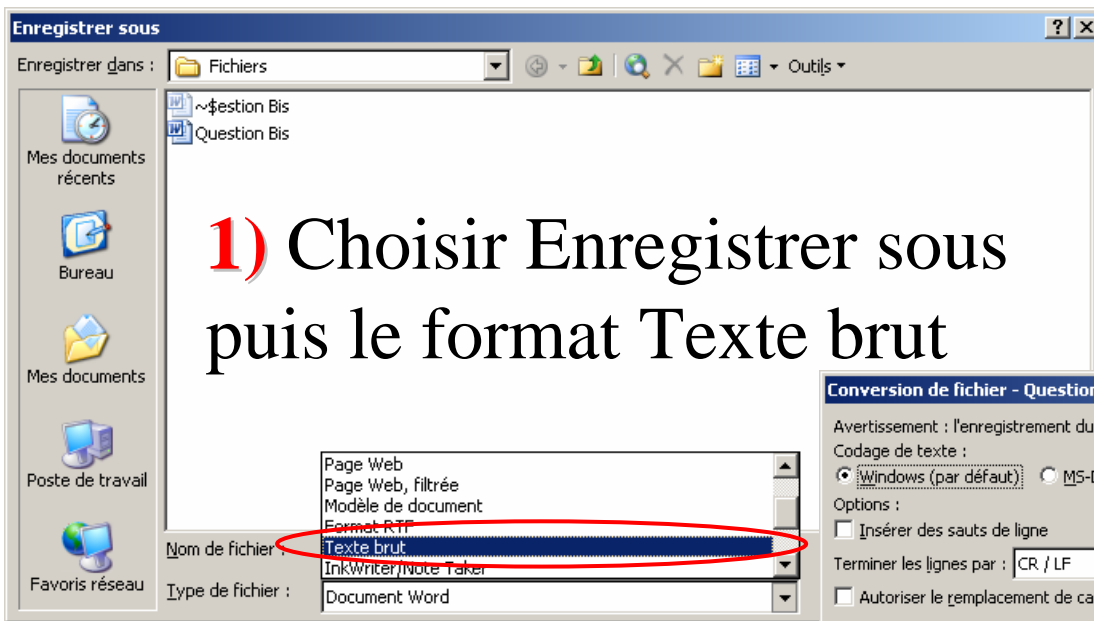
Enregistrer sous

Enregistrer dans : Fichiers

Outils

Mes documents récents

Bureau

Mes documents

Poste de travail

Favoris réseau

~$estion Bis
Question Bis

1) Choisir Enregistrer sous puis le format Texte brut

Page Web
Page Web, filtrée
Modèle de document
Format RTF
Texte brut
InkWriter/Note Taker

Nom de fichier :

Type de fichier : Document Word

Conversion de fichier - Questio

Avertissement : l'enregistrement du
Codage de texte :
Windows (par défaut) MS-
Options :
Insérer des sauts de ligne
Terminer les lignes par : CR / LF
Autoriser le remplacement de ca